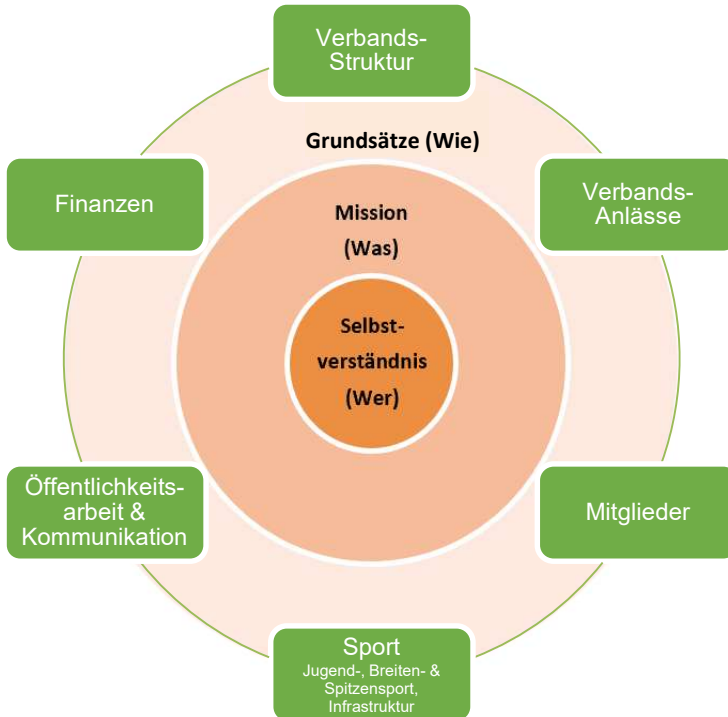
Verbands-Struktur

Grundsätze (Wie)

Finanzen

Verbands-Anlässe

Mission (Was)

Selbst-verständnis (Wer)

Öffentlichkeits-arbeit & Kommunikation

Mitglieder

Sport
Jugend-, Breiten- & Spitzensport, Infrastruktur